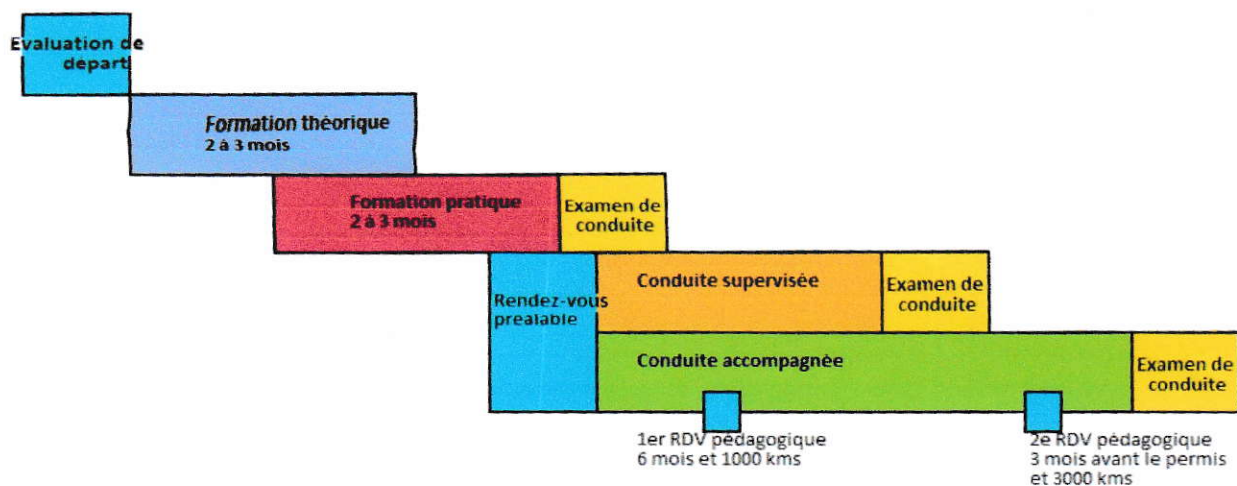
Evaluation de départ

Formation théorique
2 à 3 mois

Formation pratique
2 à 3 mois

Examen de conduite

Rendez-vous préalable

Conduite supervisée

Examen de conduite

Conduite accompagnée

Examen de conduite

1er RDV pédagogique
6 mois et 1000 kms

2e RDV pédagogique
3 mois avant le permis et 3000 kms